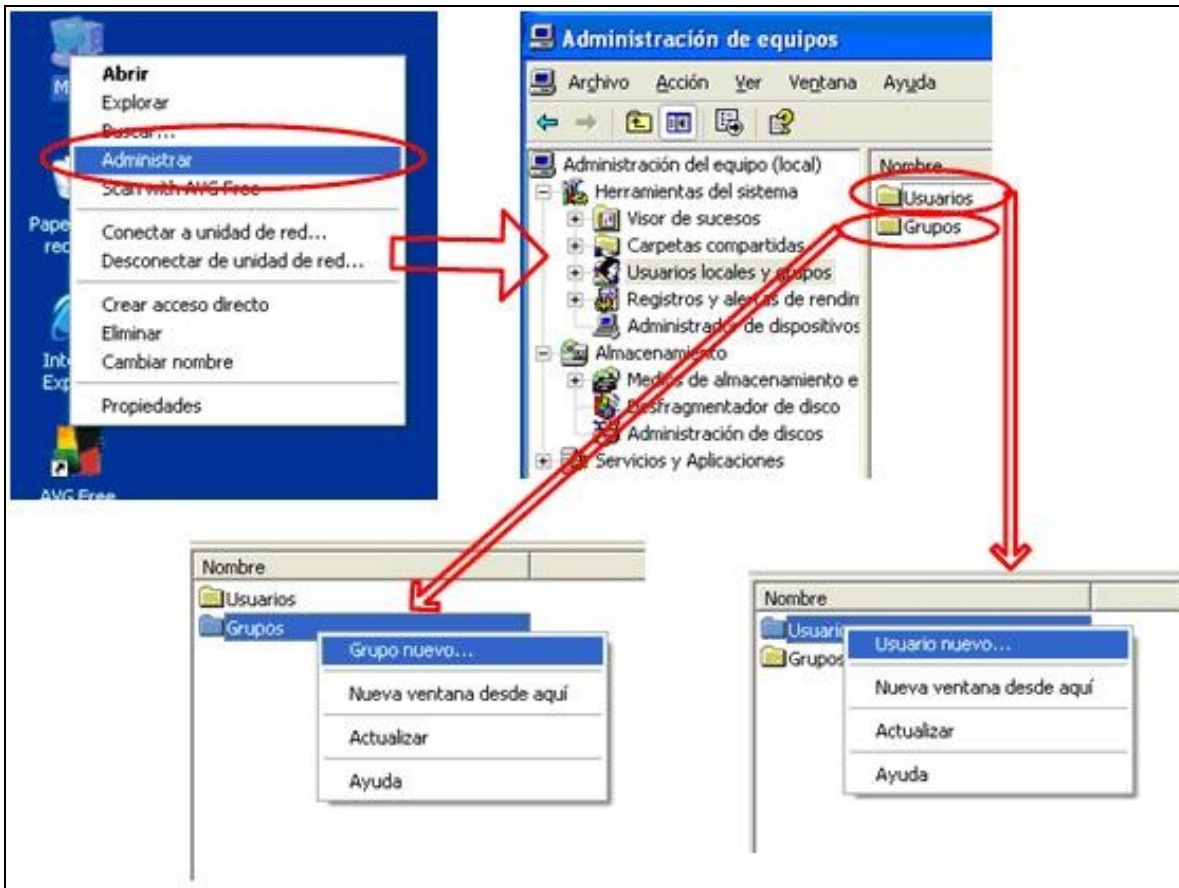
M

Abrir
Explorar
Buscar...
Administrar
Scan with AVG Free
Conectar a unidad de red...
Desconectar de unidad de red...
Crear acceso directo
Eliminar
Cambiar nombre
Propiedades

Pape rec

Int Exp

AVG Free

Administración de equipos

Archivo Acción Ver Ventana Ayuda

Administración del equipo (local)
Herramientas del sistema
Visor de sucesos
Carpetas compartidas
Usuarios locales y grupos
Registros y alertas de rendin
Administrador de dispositivos
Almacenamiento
Medios de almacenamiento e
Desfragmentador de disco
Administración de discos
Servicios y Aplicaciones

Nombre
Usuarios
Grupos

Nombre
Usuarios
Grupos
Grupo nuevo...
Nueva ventana desde aquí
Actualizar
Ayuda

Nombre
Usuarios
Grupos
Usuario nuevo...
Nueva ventana desde aquí
Actualizar
Ayuda